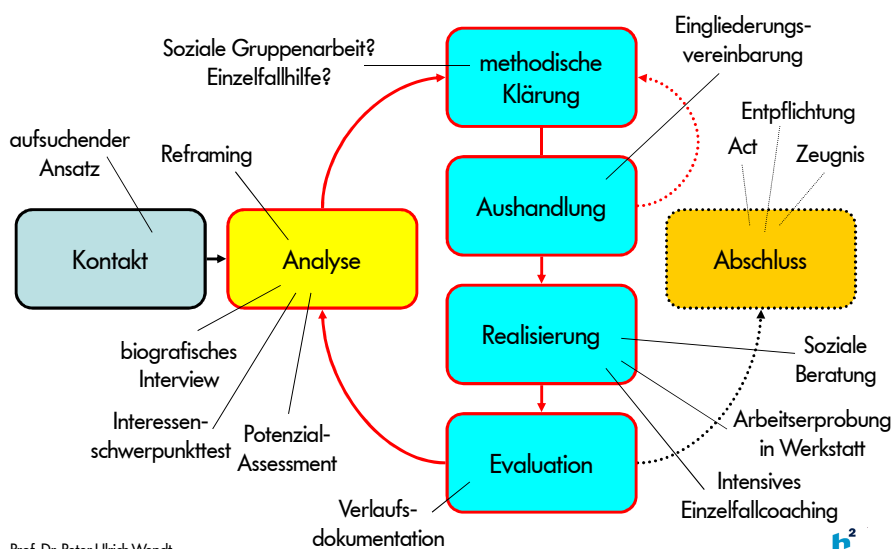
Soziale Gruppenarbeit?
Einzelfallhilfe?

methodische Klärung

Eingliederungsvereinbarung

aufsuchender Ansatz

Reframing

Entpflichtung

Act

Zeugnis

Kontakt

Analyse

Aushandlung

Abschluss

Realisierung

Soziale Beratung

biografisches Interview

Interessenschwerpunkttest

Potenzial-Assessment

Arbeitserprobung in Werkstatt

Evaluation

Intensives Einzelfallcoaching

Verlaufsdokumentation

Prof. Dr. Peter-Ulrich Wendt

h²